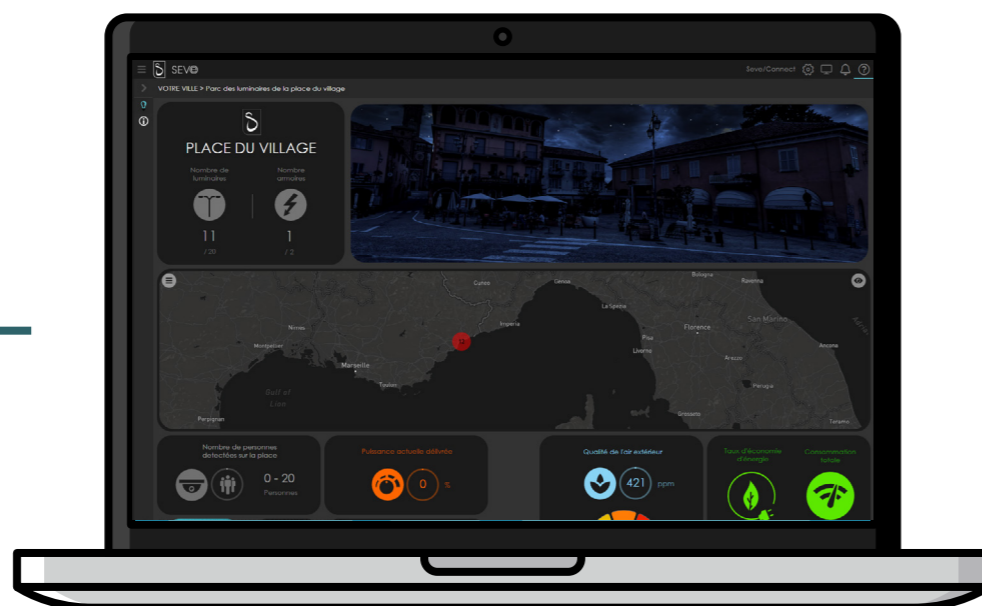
SEVO

Seve/Connect

VOTRE VILLE > Parc des luminaires de la place du village

PLACE DU VILLAGE

Nombre de luminaires

Nombre armoires

11
/ 20

1
/ 2

Bologna
Ravenna
Cuneo
Genoa
La Spezia
San Marino
Florence
Nimes
Imperia
Montpellier
Pisa
Livorno
Ancona
Arezzo
Marseille
Toulon
Perugia
Gulf of Lion
Perpignan
Grosseto
Teramo

Nombre de personnes détectées sur la place

0 - 20
Personnes

Puissance actuelle délivrée

0 %

Qualité de l'air extérieur

421 ppm

Taux d'économie d'énergie

Consommation totale